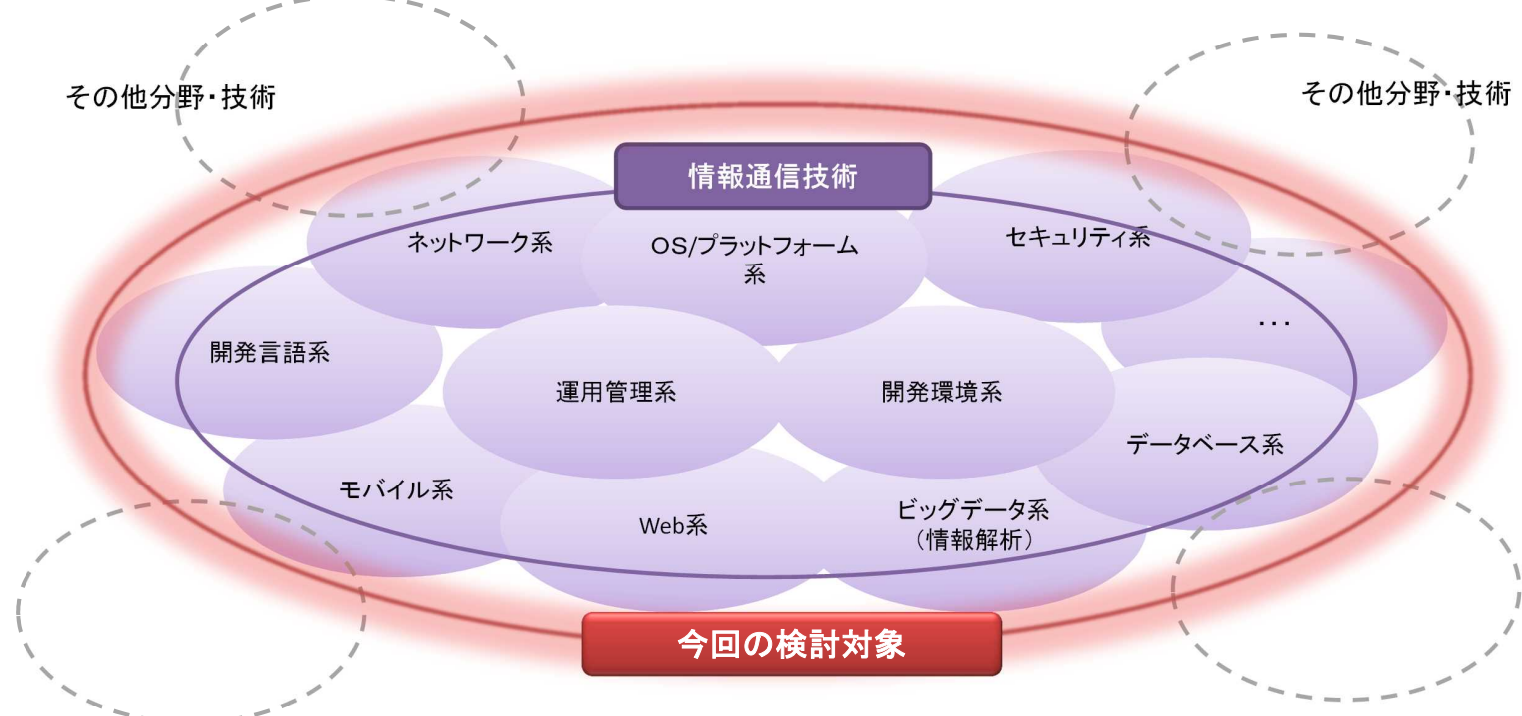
その他分野・技術

その他分野・技術

情報通信技術

ネットワーク系

OS/プラットフォーム系

セキュリティ系

・・・

開発言語系

運用管理系

開発環境系

データベース系

モバイル系

Web系

ビッグデータ系
（情報解析）

今回の検討対象